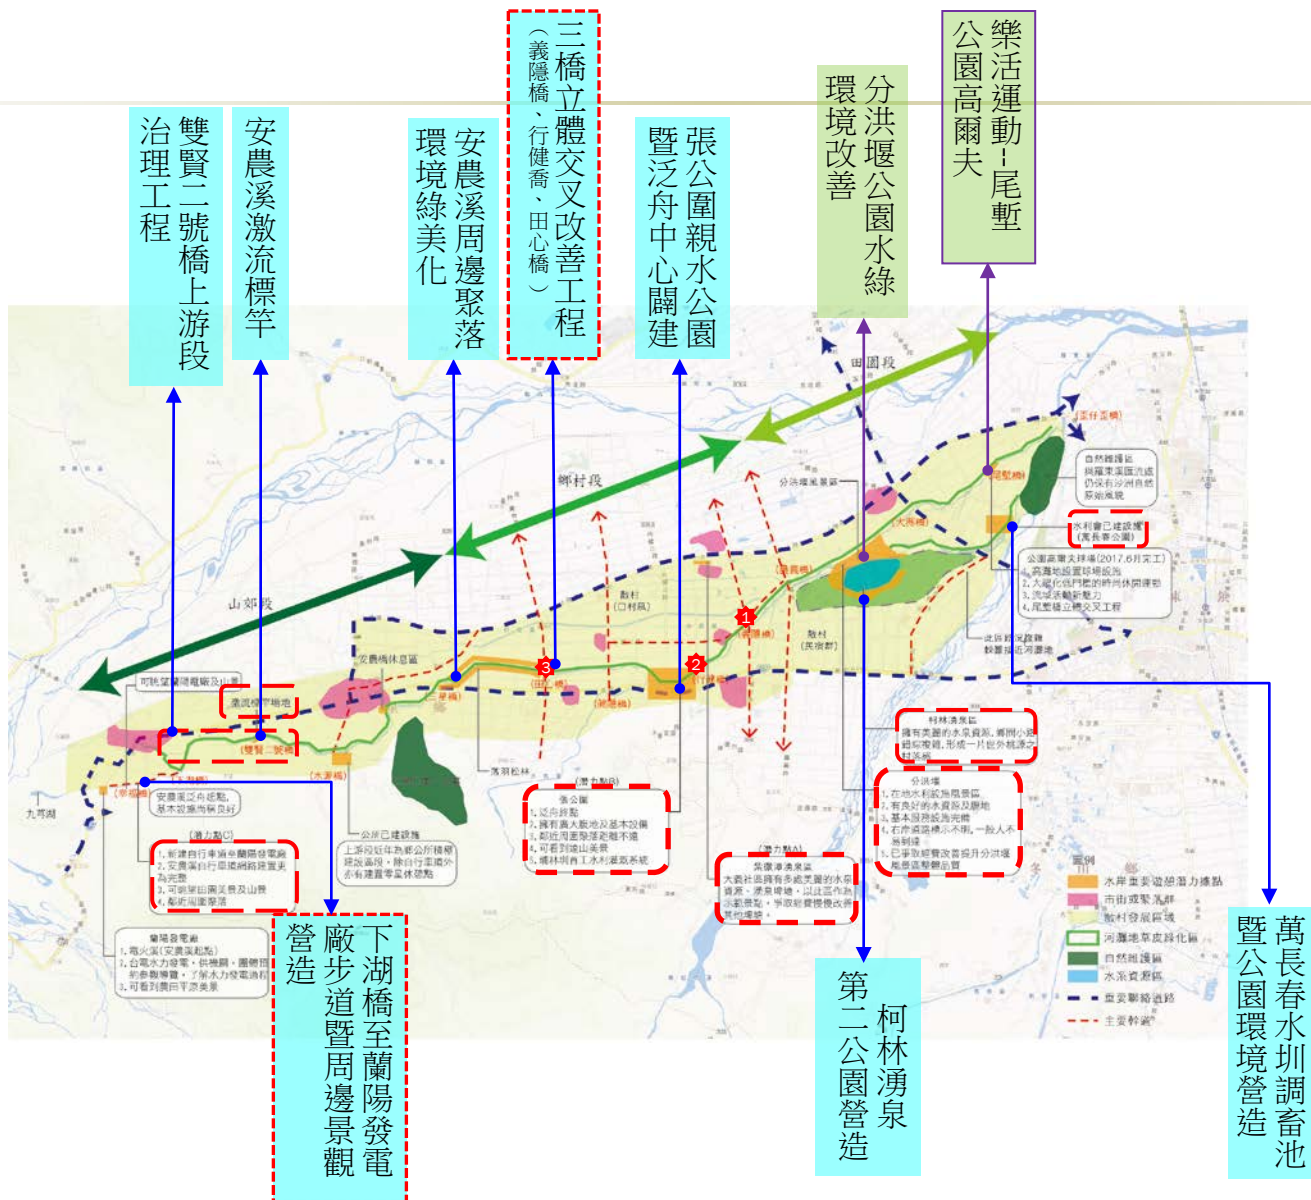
雙賢二號橋上游段治理工程

安農溪激流標竿

安農溪周邊聚落環境綠美化

三橋立體交叉改善工程（義隱橋、行健喬、田心橋）

張公圍親水公園暨泛舟中心闢建

分洪堰公園水綠環境改善

樂活運動-尾塹公園高爾夫

田園段

鄉村段

山郊段

分洪堰風景區

自然維護區
與羅東溪匯流處仍保有沙洲自然原始風貌

水利會已建設堰（萬長春公園）

公園高爾夫球場(2017.6月完工)

散村（口村區）

散村（共榮村）

安農橋休息區

激流標竿場地

雙賢二號橋

柯林湧泉區

分洪堰

張公圍

萬長春水圳調畜池暨公園環境營造

柯林湧泉第二公園營造

下湖橋至蘭陽發電廠步道暨周邊景觀營造

九河湖

圖例
水岸重要遊憩潛力據點
市街或聚落群
散村發展區域
河道地草皮綠化區
自然維護區
水系資源區
重要聯絡道路
主要幹道